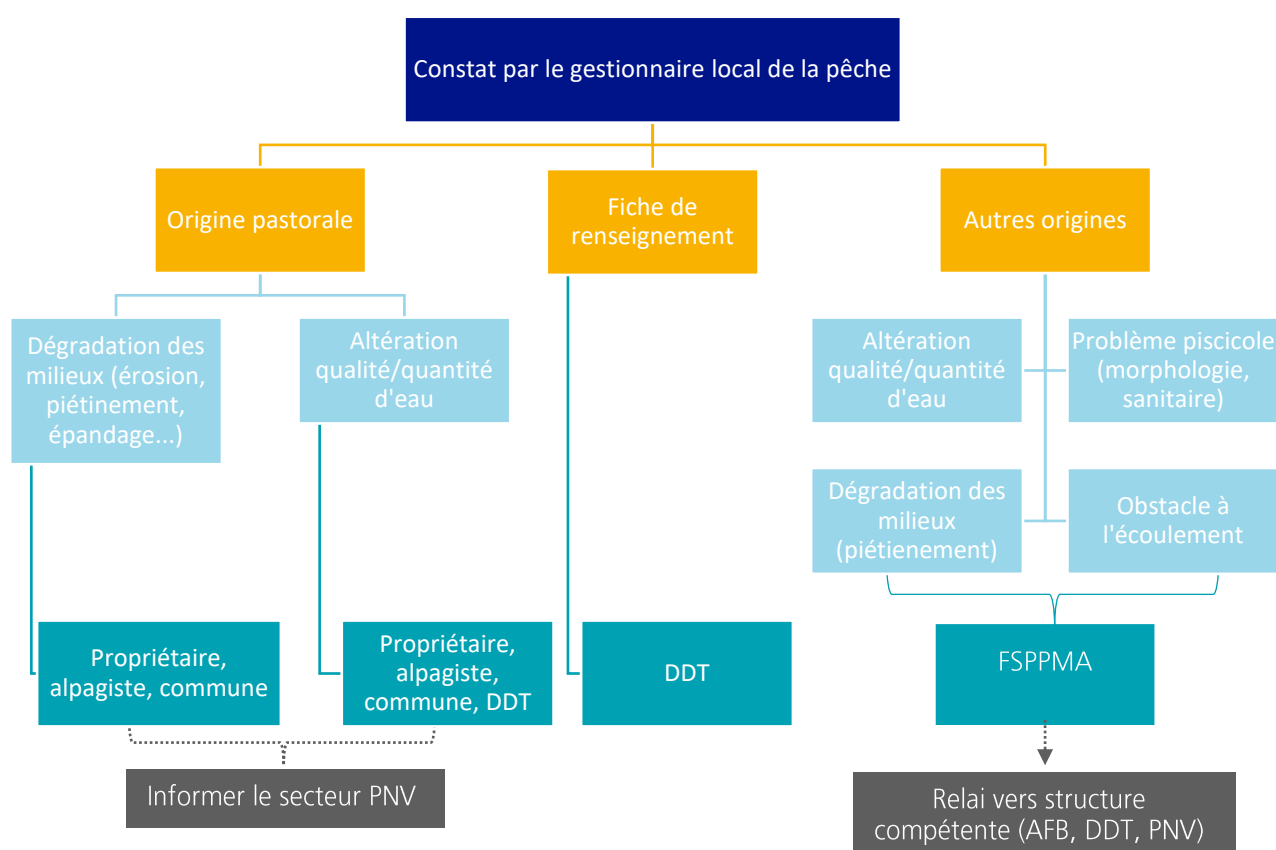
Constat par le gestionnaire local de la pêche

Origine pastorale

Fiche de renseignement

Autres origines

Dégradation des milieux (érosion, piétinement, épandage...)

Altération qualité/quantité d'eau

Altération qualité/quantité d'eau

Problème piscicole (morphologie, sanitaire)

Dégradation des milieux (piétienement)

Obstacle à l'écoulement

Propriétaire, alpagiste, commune

Propriétaire, alpagiste, commune, DDT

DDT

FSPPMA

Informer le secteur PNV

Relai vers structure compétente (AFB, DDT, PNV)